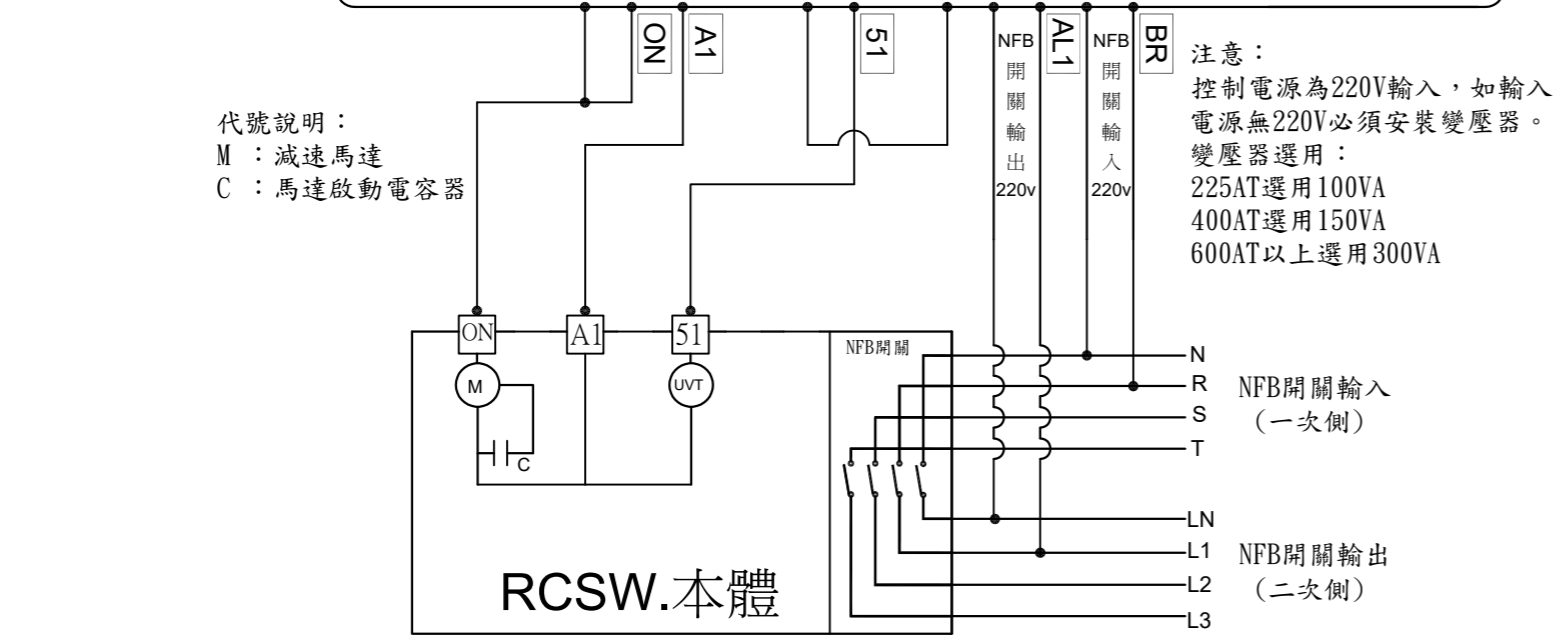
ON
A1
51
NFB 開關 輸出 220v
AL1
NFB 開關 輸入 220v
BR

注意：
控制電源為220V輸入，如輸入電源無220V必須安裝變壓器。
變壓器選用：
225AT選用100VA
400AT選用150VA
600AT以上選用300VA

代號說明：
M ：減速馬達
C ：馬達啟動電容器

ON
A1
51
M
UVT
C
NFB開關

N
R
S
T
NFB開關輸入
（一次側）

LN
L1
L2
L3
NFB開關輸出
（二次側）

RCSW.本體